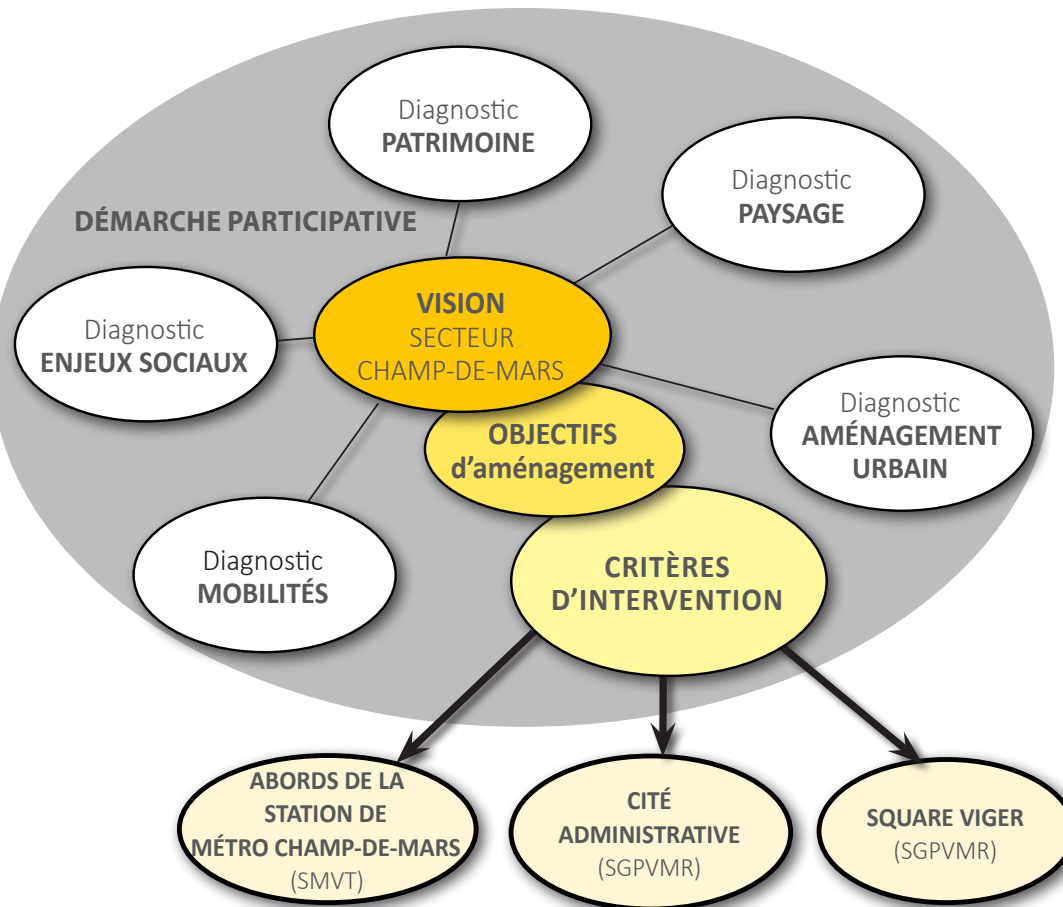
Diagnostic
PATRIMOINE

Diagnostic
PAYSAGE

DÉMARCHE PARTICIPATIVE

Diagnostic
ENJEUX SOCIAUX

VISION
SECTEUR
CHAMP-DE-MARS

Diagnostic
AMÉNAGEMENT URBAIN

OBJECTIFS
d'aménagement

Diagnostic
MOBILITÉS

CRITÈRES
D'INTERVENTION

ABORDS DE LA STATION DE MÉTRO CHAMP-DE-MARS
(SMVT)

CITÉ ADMINISTRATIVE
(SGPVMR)

SQUARE VIGER
(SGPVMR)